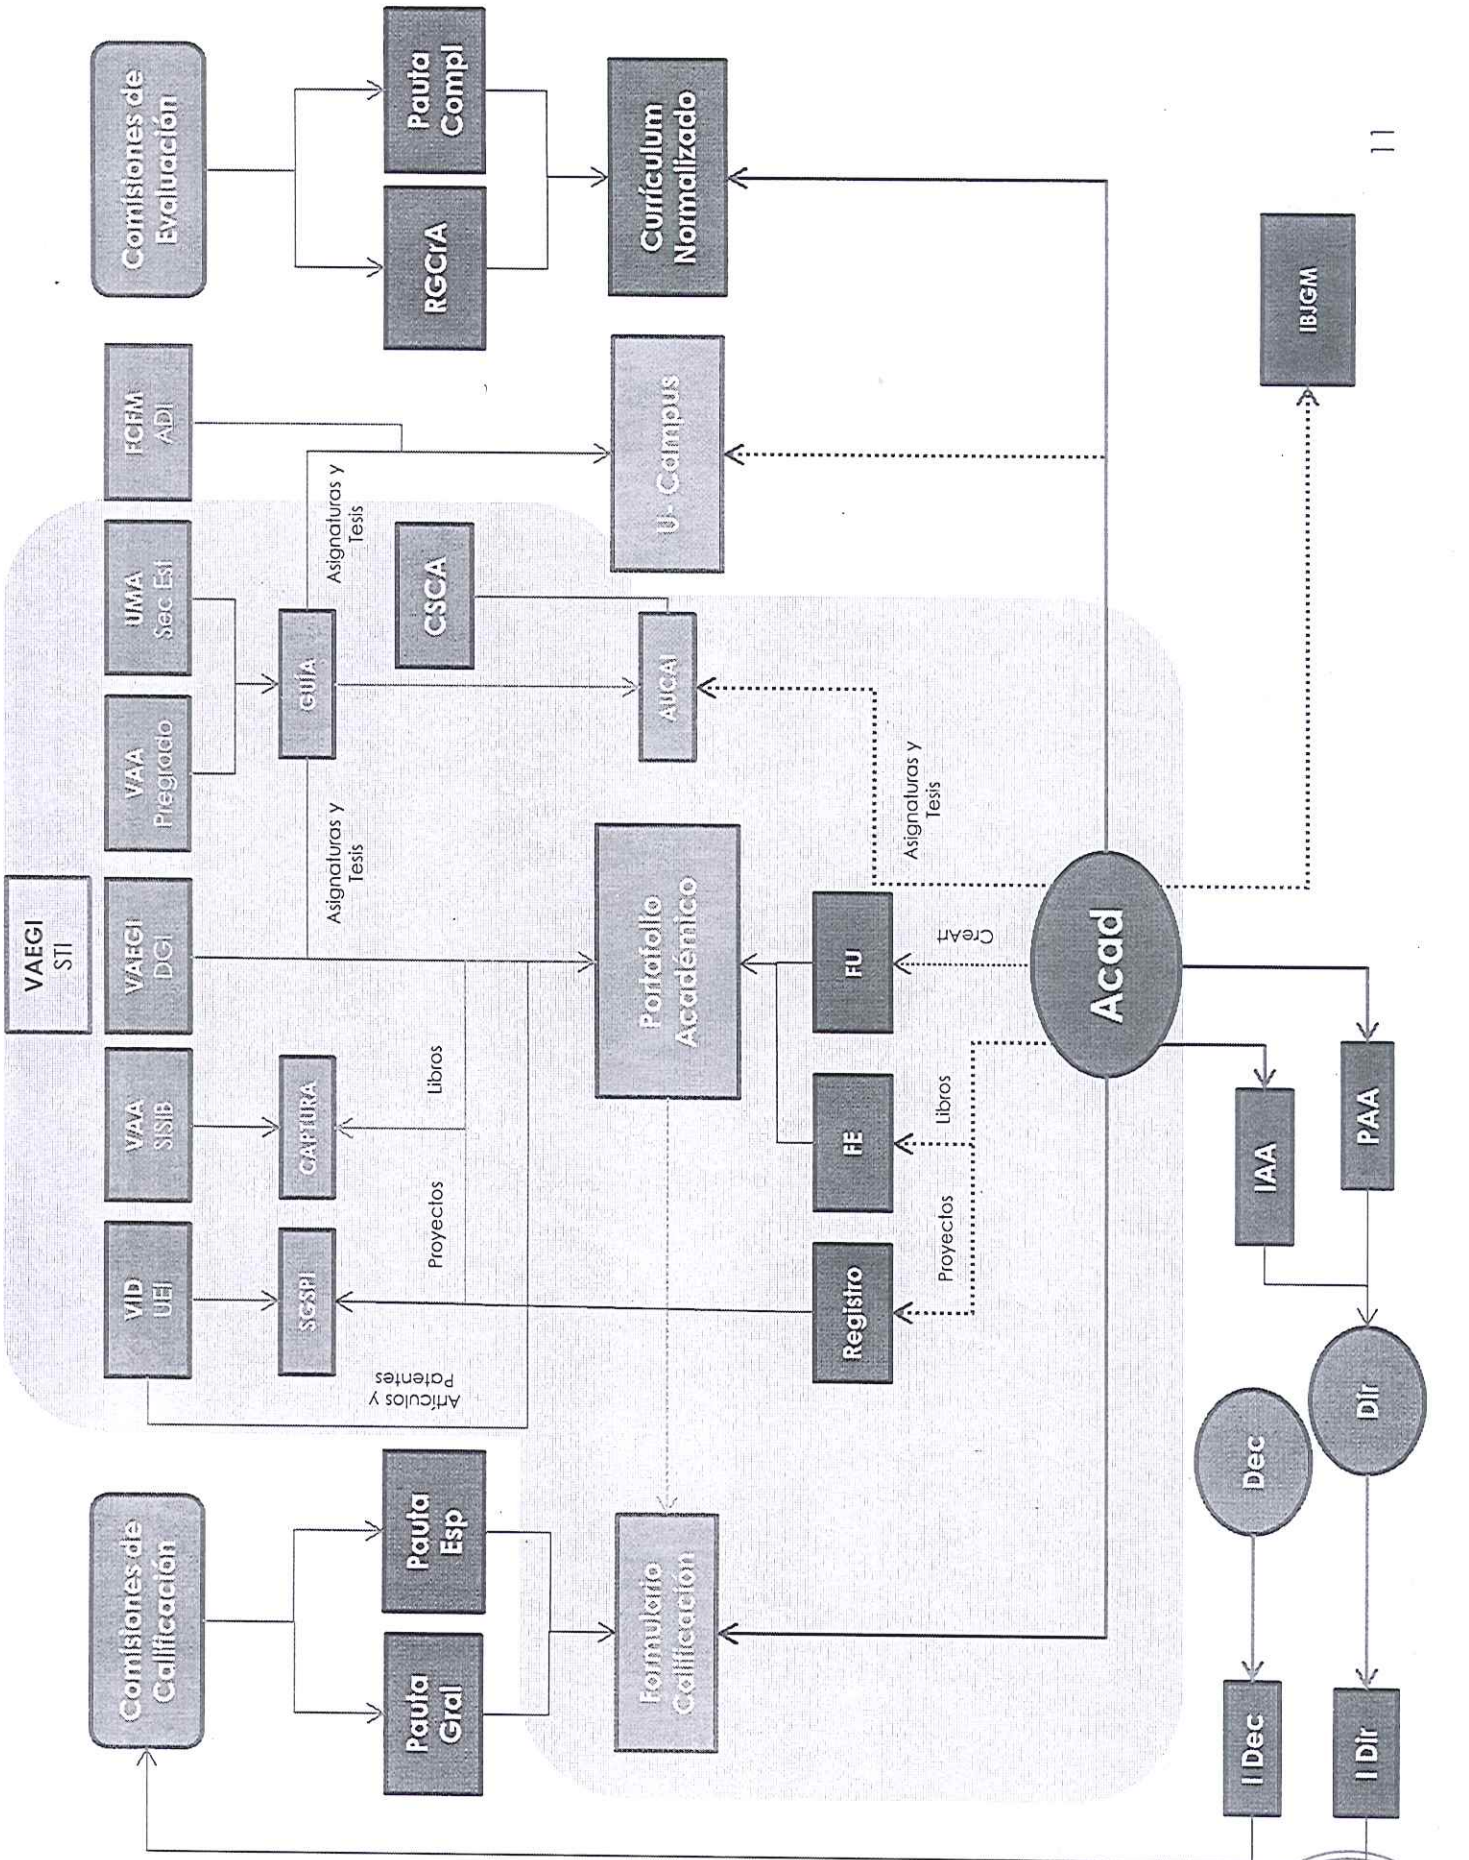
Comisiones de Evaluación

Pauta Compl

RGCrA

Currículum Normalizado

11

FCFM ADI

U- Campus

IBIGM

VAEGI STI

VAEGI DGI

VAA Pregrado

UMA Sec Est

GUIA

Asignaturas y Tesis

CSCA

AUCAI

Asignaturas y Tesis

Asignaturas y Tesis

Portafolio Académico

FU

Creaft

Acad

VAA SISIB

CAPTURA

Libros

Proyectos

FE

Libros

Proyectos

VID UEI

SGSPI

Registro

Artículos y Patentes

IAA

PAA

Dir

Dec

Comisiones de Calificación

Pauta Esp

Pauta Gral

Formulario Calificación

I Dec

I Dir